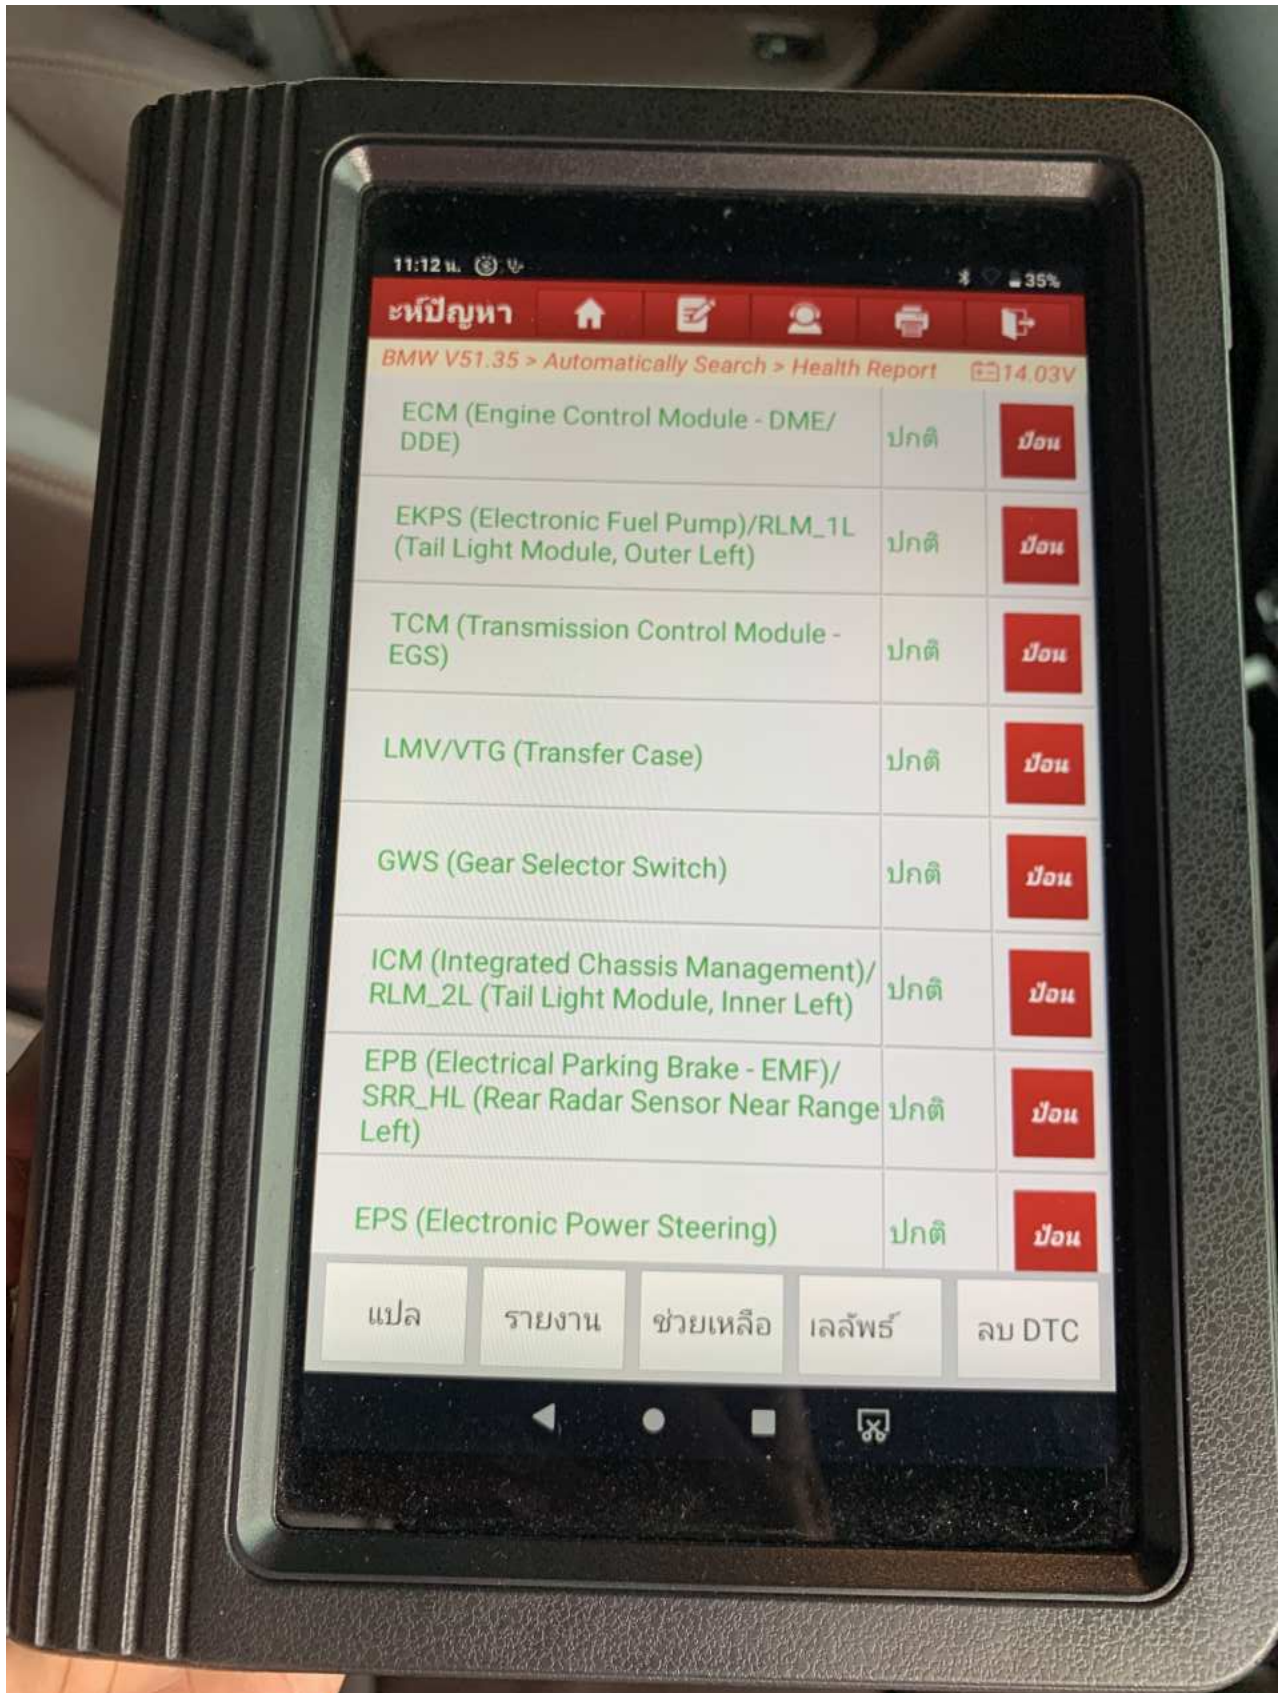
11:12 น.

35%

ะห์ปัญหา

BMW V51.35 > Automatically Search > Health Report

14.03V

| | | |
|---|---|---|
| ECM (Engine Control Module - DME/ DDE) | ปกติ | ป้อน |
| EKPS (Electronic Fuel Pump)/RLM_1L (Tail Light Module, Outer Left) | ปกติ | ป้อน |
| TCM (Transmission Control Module - EGS) | ปกติ | ป้อน |
| LMV/VTG (Transfer Case) | ปกติ | ป้อน |
| GWS (Gear Selector Switch) | ปกติ | ป้อน |
| ICM (Integrated Chassis Management)/ RLM_2L (Tail Light Module, Inner Left) | ปกติ | ป้อน |
| EPB (Electrical Parking Brake - EMF)/ SRR_HL (Rear Radar Sensor Near Range Left) | ปกติ | ป้อน |
| EPS (Electronic Power Steering) | ปกติ | ป้อน |

แปล

รายงาน

ช่วยเหลือ

เลลัพธ์

ลบ DTC